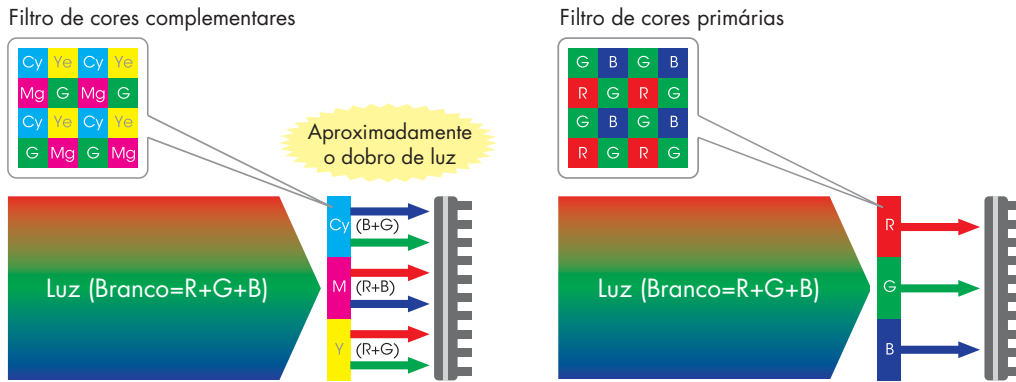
Filtro de cores complementares

| Cy | Ye | Cy | Ye |
|---|---|---|---|
| Mg | G | Mg | G |
| Cy | Ye | Cy | Ye |
| G | Mg | G | Mg |

Aproximadamente o dobro de luz

Luz (Branco=R+G+B)

Cy (B+G)

M (R+B)

Y (R+G)

Filtro de cores primárias

| G | B | G | B |
|---|---|---|---|
| R | G | R | G |
| G | B | G | B |
| R | G | R | G |

Luz (Branco=R+G+B)

R

G

B